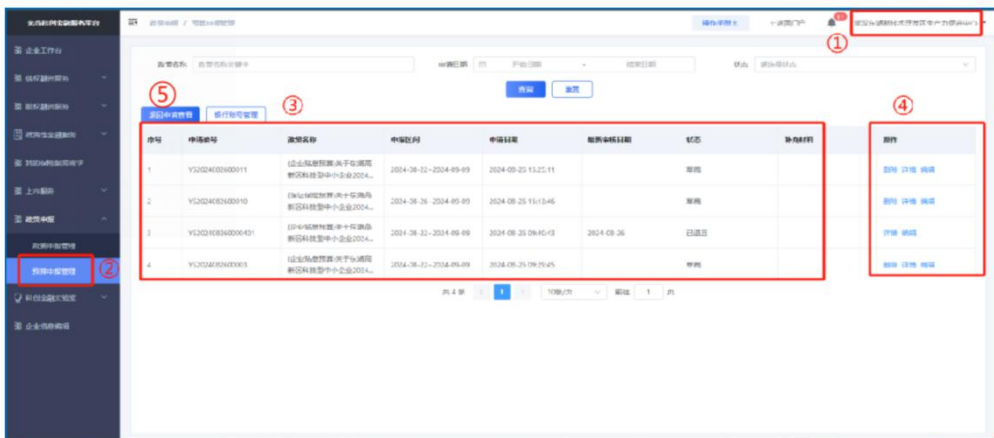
东西数字化服务平台

企业工作台
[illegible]
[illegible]
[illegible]
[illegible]
上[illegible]服务
政策申报
政策申报管理
预审申报管理
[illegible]
企业信息维护

政策申报 / 预审申报管理

操作手册 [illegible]　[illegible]门户　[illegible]

①

政策名称　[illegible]　申请日期　开始日期　-　结束日期　状态　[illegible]

查询　重置

⑤　③　④

退回申请管理　银行授权管理

②

| 序号 | 申请编号 | 政策名称 | 申报区间 | 申请日期 | 服务审核日期 | 状态 | 补充材料 | 操作 |
|---|---|---|---|---|---|---|---|---|
| 1 | YS2024082600011 | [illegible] | 2024-08-22~2024-09-09 | 2024-08-26 15:25:11 | | 草稿 | | 删除 详情 编辑 |
| 2 | YS2024082600010 | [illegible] | 2024-08-26~2024-09-09 | 2024-08-26 15:13:46 | | 草稿 | | 删除 详情 编辑 |
| 3 | YS2024082600001 | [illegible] | 2024-08-22~2024-09-09 | 2024-08-26 09:40:43 | 2024-08-26 | 已退回 | | 详情 编辑 |
| 4 | YS2024082600003 | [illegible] | 2024-08-22~2024-09-09 | 2024-08-26 09:29:45 | | 草稿 | | 删除 详情 编辑 |

共 4 条　1　10条/页　前往　1　页